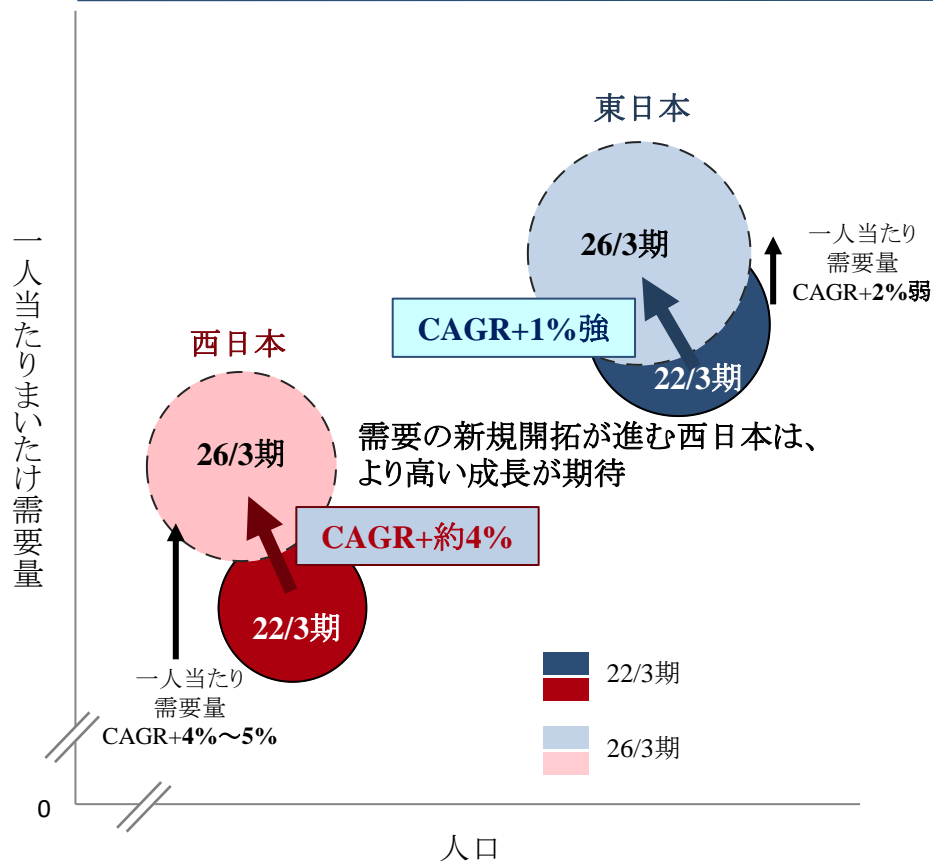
一人当たりまいたけ需要量

東日本

26/3期

一人当たり
需要量
CAGR+2%弱

CAGR+1%強

22/3期

西日本

26/3期

需要の新規開拓が進む西日本は、
より高い成長が期待

CAGR+約4%

22/3期

一人当たり
需要量
CAGR+4%～5%

22/3期

26/3期

0

人口